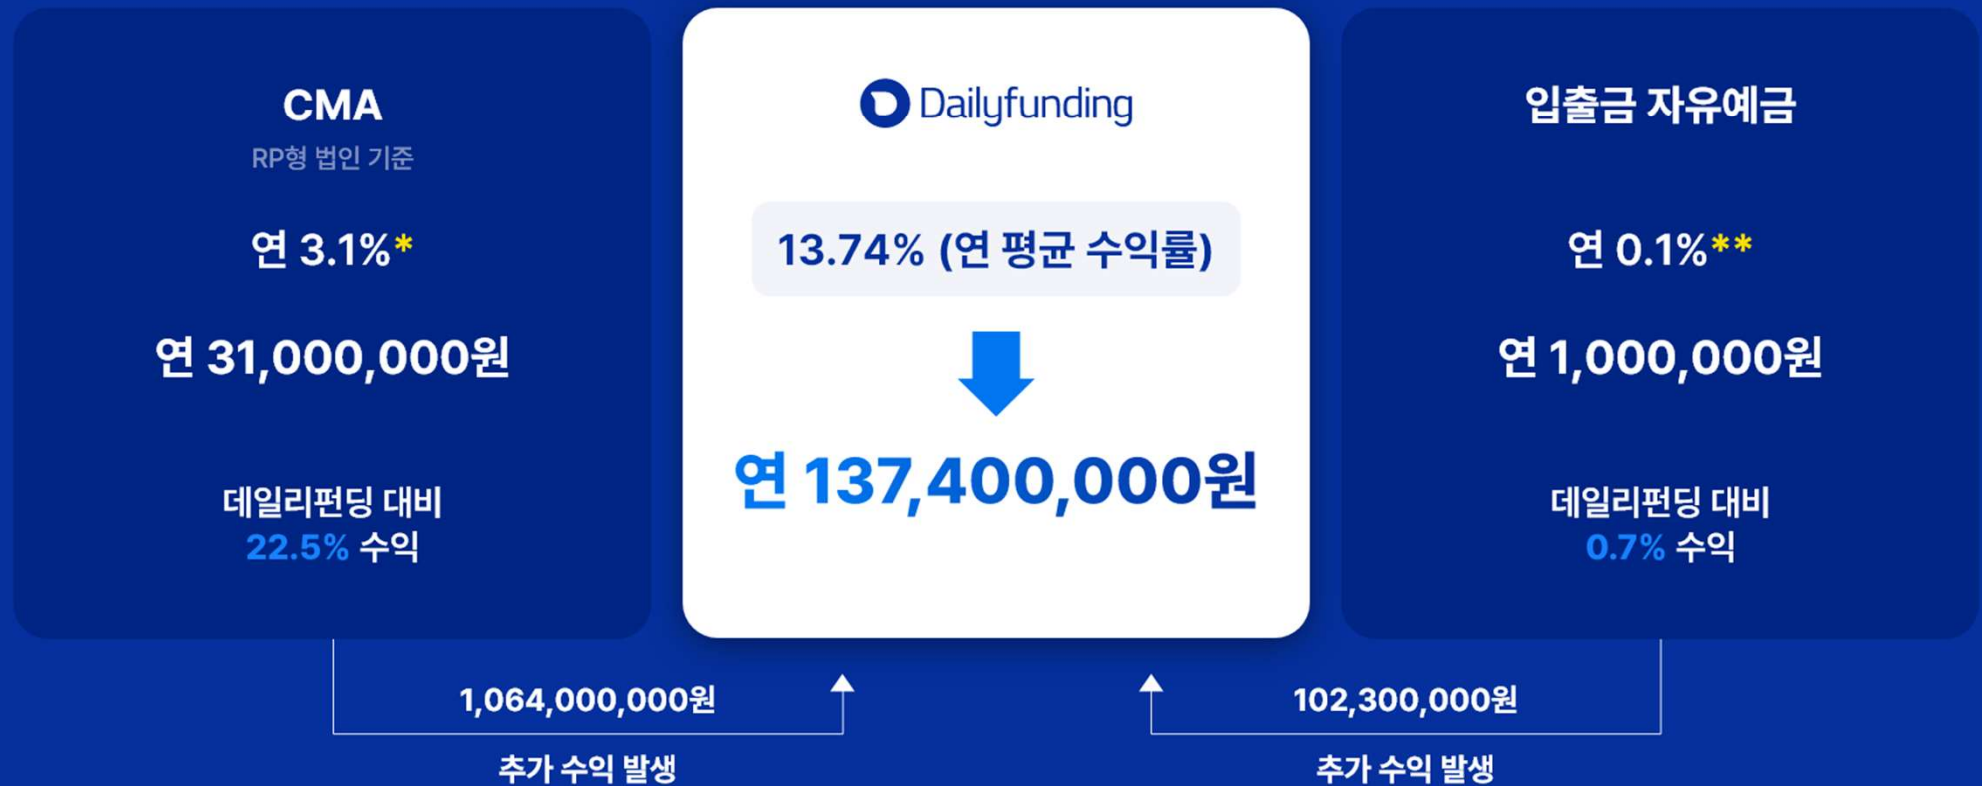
CMA
RP형 법인 기준

연 3.1%*

연 31,000,000원

데일리펀딩 대비
22.5% 수익

Dailyfunding

13.74% (연 평균 수익률)

연 137,400,000원

입출금 자유예금

연 0.1%**

연 1,000,000원

데일리펀딩 대비
0.7% 수익

1,064,000,000원
추가 수익 발생

102,300,000원
추가 수익 발생